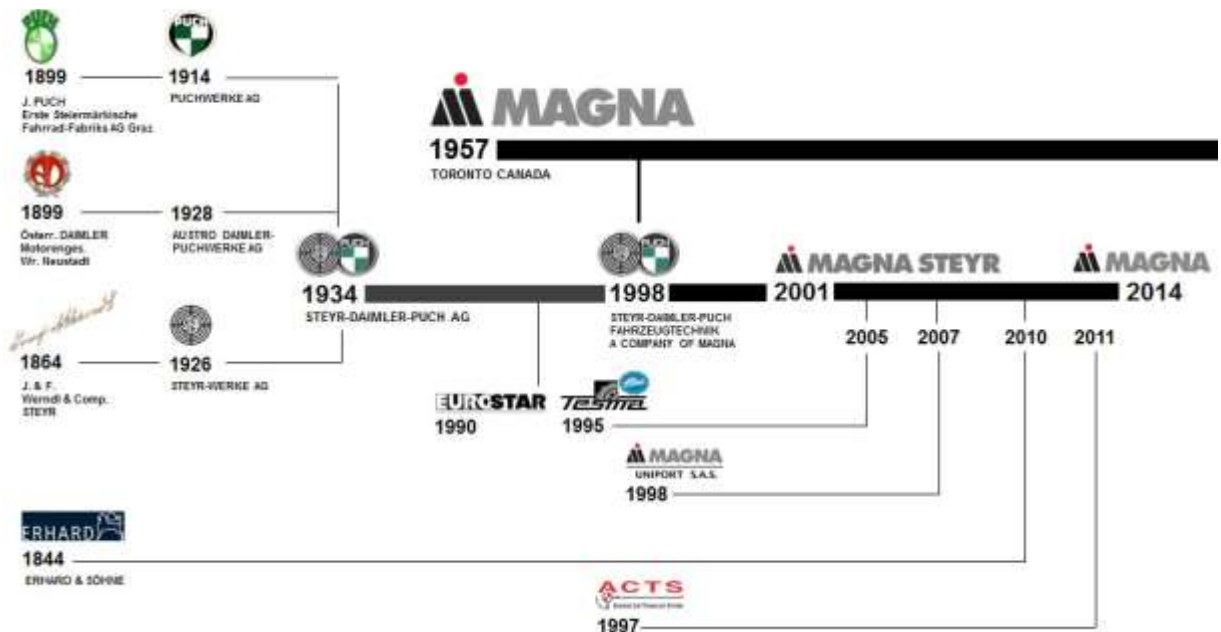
1899
J. PUCH
Erste Steiermärkische Fahrrad-Fabriks AG Graz

PUCH
1914
PUCHWERKE AG

MAGNA
1957
TORONTO CANADA

1899
Österr. DAIMLER Motorenges. Wr. Neustadt

1928
AUSTRO DAIMLER-PUCHWERKE AG

1864
J. & F. Werndl & Comp. STEYR

1926
STEYR-WERKE AG

1934
STEYR-DAIMLER-PUCH AG

1998
STEYR-DAIMLER-PUCH FAHRZEUGTECHNIK A COMPANY OF MAGNA

MAGNA STEYR
2001

MAGNA
2014

2005
2007
2010
2011

EUROSTAR
1990

TESMA
1995

MAGNA
UNIPORT S.A.S.
1998

ERHARD
1844
ERHARD & SÖHNE

ACTS
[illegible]
1997